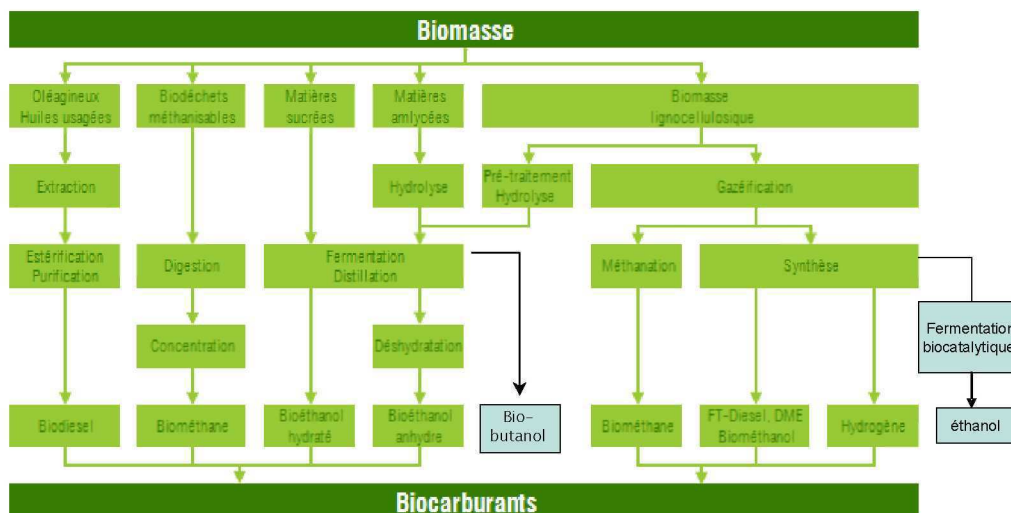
Biomasse

Oléagineux Huiles usagées

Biodéchets méthanisables

Matières sucrées

Matières amylycées

Biomasse lignocellulosique

Extraction

Hydrolyse

Pré-traitement Hydrolyse

Gazéification

Estérification Purification

Digestion

Fermentation Distillation

Méthanation

Synthèse

Concentration

Déshydratation

Fermentation biocatalytique

Biodiesel

Biométhane

Bioéthanol hydraté

Bioéthanol anhydre

Bio-butanol

Biométhane

FT-Diesel, DME Biométhanol

Hydrogène

éthanol

Biocarburants